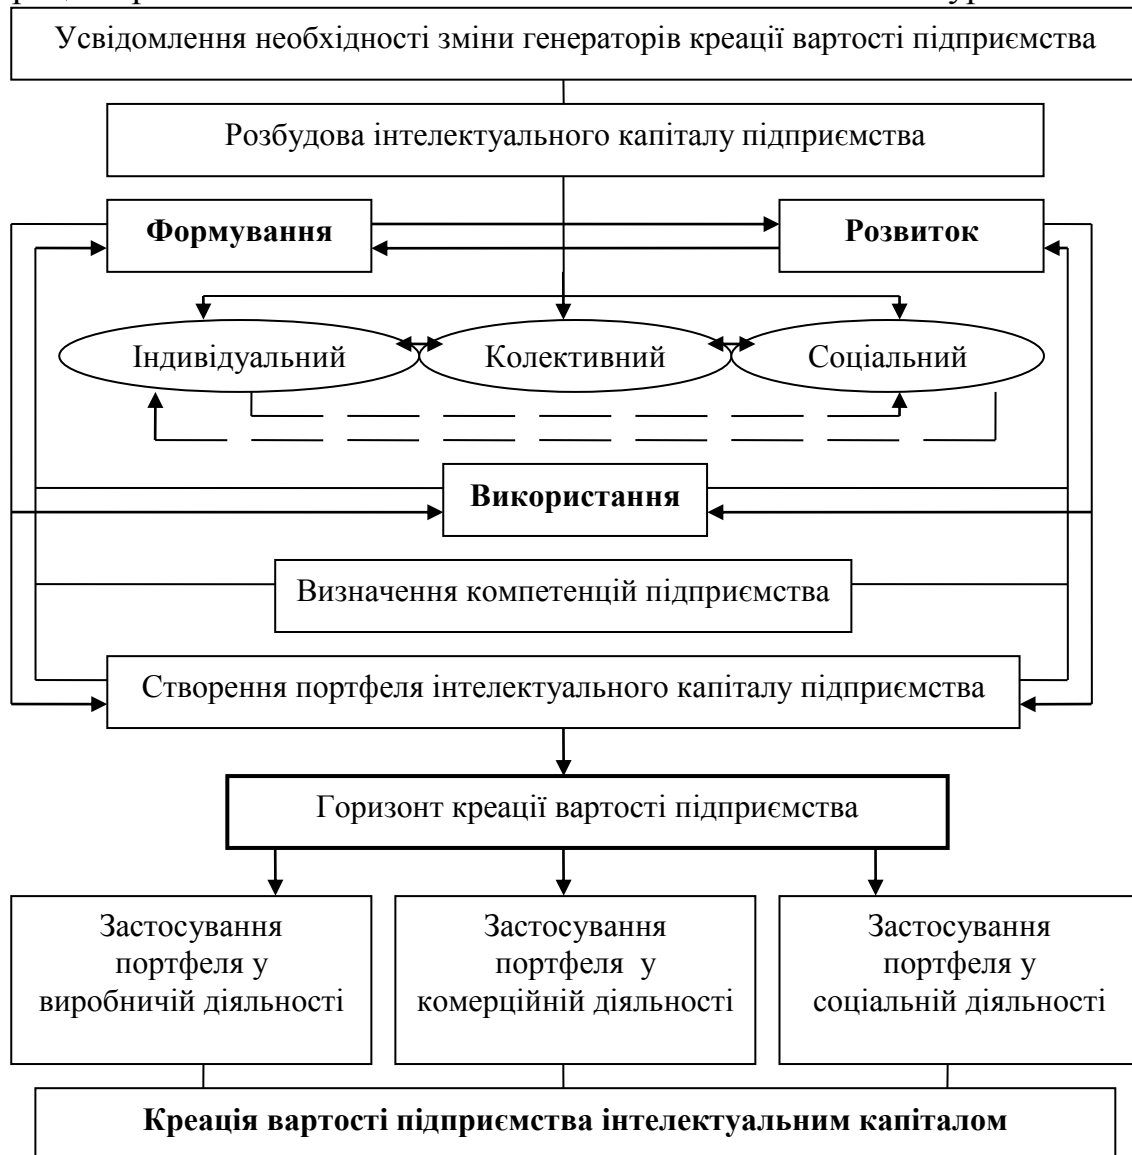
Усвідомлення необхідності зміни генераторів креації вартості підприємства

Розбудова інтелектуального капіталу підприємства

**Формування**

**Розвиток**

Індивідуальний

Колективний

Соціальний

**Використання**

Визначення компетенцій підприємства

Створення портфеля інтелектуального капіталу підприємства

Горизонт креації вартості підприємства

Застосування портфеля у виробничій діяльності

Застосування портфеля у комерційній діяльності

Застосування портфеля у соціальній діяльності

**Креація вартості підприємства інтелектуальним капіталом**